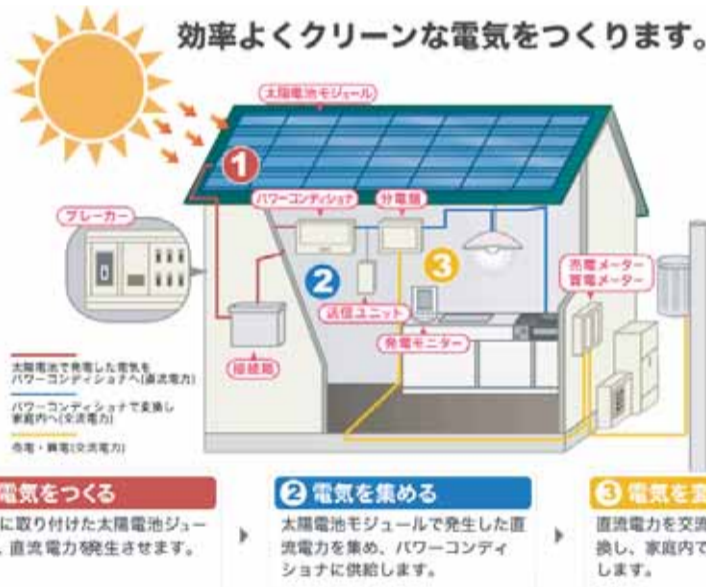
効率よくクリーンな電気をつくります。

太陽電池モジュール

1

ブレーカー

パワーコンディショナ

分電盤

2

3

送信ユニット

発電モニター

接続箱

売電メーター
買電メーター

太陽電池で発電した電気をパワーコンディショナへ(直流電力)

パワーコンディショナで変換し家庭内へ(交流電力)

売電・買電(交流電力)

電気をつくる
に取り付けた太陽電池ジュー、直流電力を発生させます。

2 電気を集める
太陽電池モジュールで発生した直流電力を集め、パワーコンディショナに供給します。

3 電気を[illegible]
直流電力を交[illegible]換し、家庭内で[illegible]します。